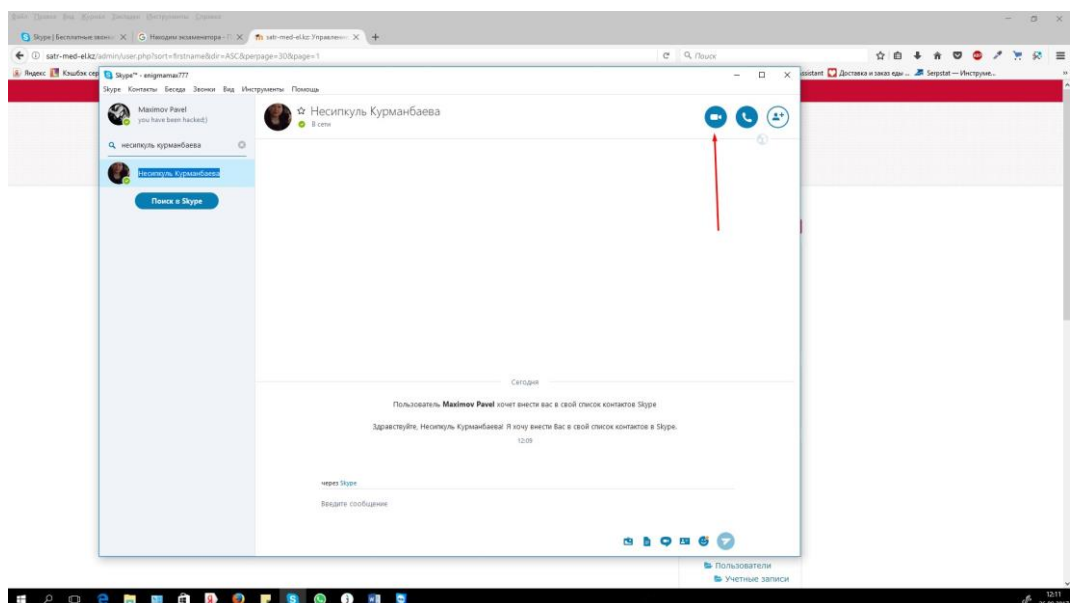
Файл Правка Вид Журнал Закладки Инструменты Справка

Skype | Бесплатные звонки × Находим экзаменатора - × satr-med-el.kz: Управление × +

satr-med-el.kz/admin/user.php?sort=firstname&dir=ASC&perpage=30&page=1

Поиск

Яндекс Кэшбэк сер

Skype™ - enigmamax777

Skype Контакты Беседа Звонки Вид Инструменты Помощь

Maximov Pavel
you have been hacked:)

несипкуль курманбаева

Несипкуль Курманбаева

Поиск в Skype

☆ Несипкуль Курманбаева
В сети

Сегодня

Пользователь **Maximov Pavel** хочет внести вас в свой список контактов Skype

Здравствуйте, Несипкуль Курманбаева! Я хочу внести Вас в свой список контактов в Skype.

12:09

через Skype

Введите сообщение

Assistant Доставка и заказ еды ... Serpstat — Инструме...

Пользователи

Учетные записи

12:11